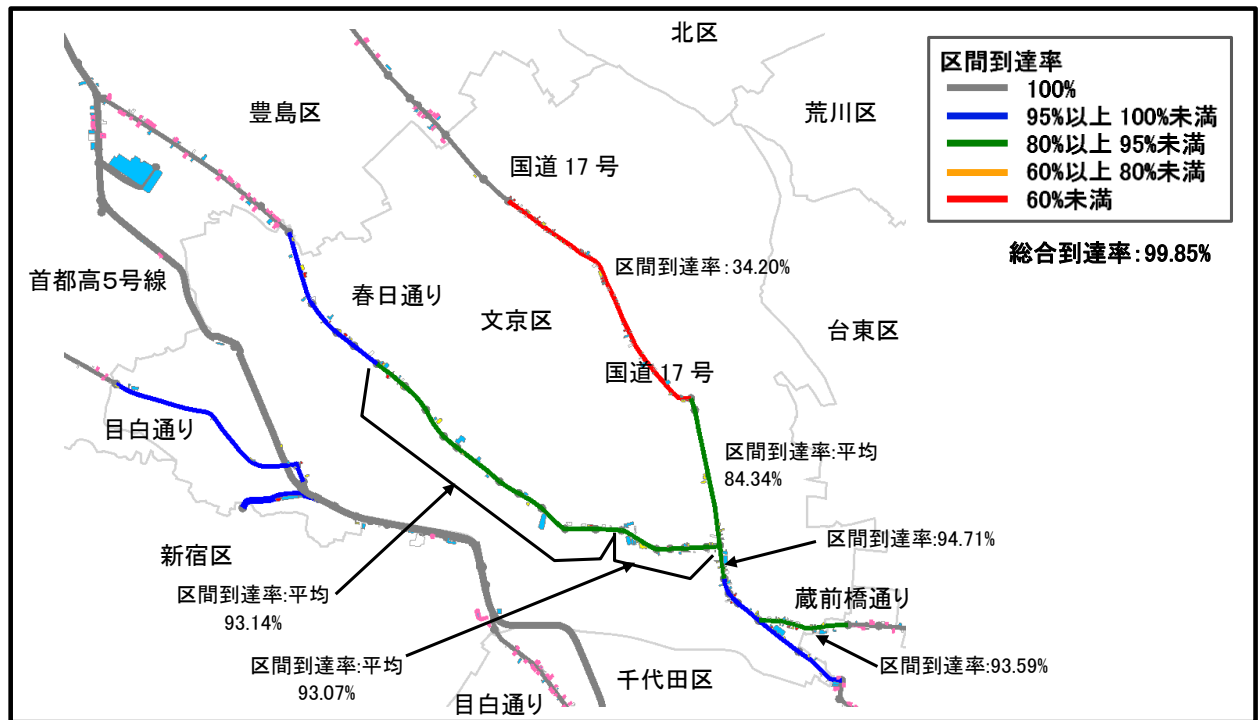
区間到達率
100%
95%以上 100%未満
80%以上 95%未満
60%以上 80%未満
60%未満

総合到達率:99.85%

北区
豊島区
荒川区
国道 17 号
区間到達率:34.20%
首都高5号線
春日通り
文京区
台東区
国道 17 号
目白通り
区間到達率:平均
84.34%
区間到達率:94.71%
新宿区
蔵前橋通り
区間到達率:平均
93.14%
区間到達率:93.59%
区間到達率:平均
93.07%
千代田区
目白通り